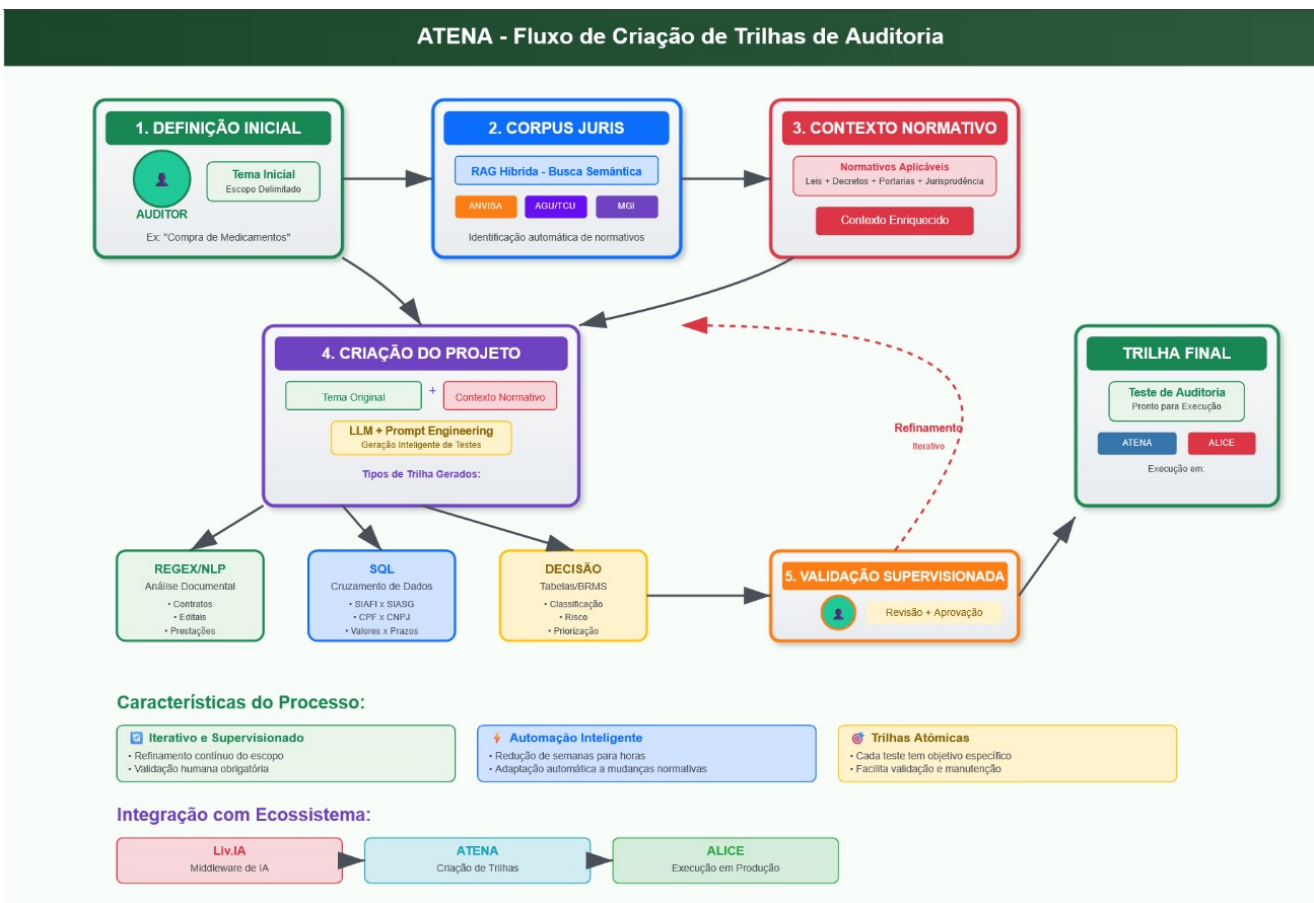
ATENA - Fluxo de Criação de Trilhas de Auditoria

1. DEFINIÇÃO INICIAL

AUDITOR

Tema Inicial
Escopo Delimitado

Ex: "Compra de Medicamentos"

2. CORPUS JURIS

RAG Híbrida - Busca Semântica

ANVISA
AGU/TCU
MGI

Identificação automática de normativos

3. CONTEXTO NORMATIVO

Normativos Aplicáveis
Leis + Decretos + Portarias + Jurisprudência

Contexto Enriquecido

4. CRIAÇÃO DO PROJETO

Tema Original + Contexto Normativo

LLM + Prompt Engineering
Geração Inteligente de Testes

Tipos de Trilha Gerados:

Refinamento
Iterativo

TRILHA FINAL

Teste de Auditoria
Pronto para Execução

ATENA
ALICE

Execução em:

REGEX/NLP
Análise Documental
• Contratos
• Editais
• Prestações

SQL
Cruzamento de Dados
• SIAFI x SIASG
• CPF x CNPJ
• Valores x Prazos

DECISÃO
Tabelas/BRMS
• Classificação
• Risco
• Priorização

5. VALIDAÇÃO SUPERVISIONADA

Revisão + Aprovação

Características do Processo:

Iterativo e Supervisionado
• Refinamento contínuo do escopo
• Validação humana obrigatória

Automação Inteligente
• Redução de semanas para horas
• Adaptação automática a mudanças normativas

Trilhas Atômicas
• Cada teste tem objetivo específico
• Facilita validação e manutenção

Integração com Ecossistema:

Liv.IA
Middleware de IA

ATENA
Criação de Trilhas

ALICE
Execução em Produção